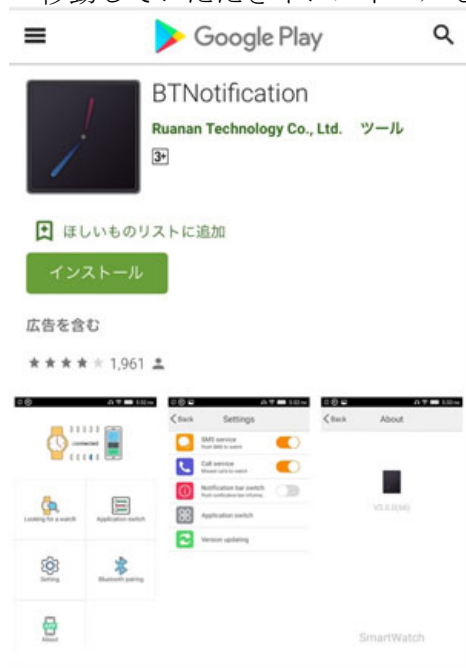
移動していただきインストール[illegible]

Google Play

BTNotification

Ruanan Technology Co., Ltd. ツール

3+

ほしいものリストに追加

インストール

広告を含む

★★★★★ 1,961

connected

Looking for a watch

Application switch

Setting

Bluetooth pairing

About

Back Settings

SMS service

Call service

Notification bar switch

Application switch

Version updating

Back About

V3.0.0(34)

SmartWatch